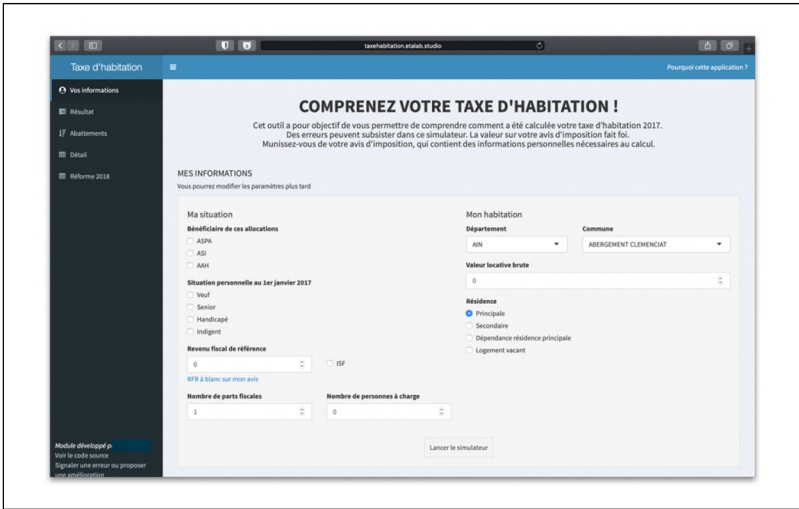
taxehabitation.etalab.studio

Taxe d'habitation

Pourquoi cette application ?

Vos informations
Résultat
Abattements
Détail
Réforme 2018

COMPRENEZ VOTRE TAXE D'HABITATION !

Cet outil a pour objectif de vous permettre de comprendre comment a été calculée votre taxe d'habitation 2017. Des erreurs peuvent subsister dans ce simulateur. La valeur sur votre avis d'imposition fait foi. Munissez-vous de votre avis d'imposition, qui contient des informations personnelles nécessaires au calcul.

MES INFORMATIONS
Vous pourrez modifier les paramètres plus tard

Ma situation

Bénéficiaire de ces allocations
ASPA
ASI
AAH

Situation personnelle au 1er janvier 2017
Veuf
Senior
Handicapé
Indigent

Revenu fiscal de référence
0
ISF
RFR à blanc sur mon avis

Nombre de parts fiscales
1

Nombre de personnes à charge
0

Mon habitation

Département
AIN

Commune
ABERGEMENT CLEMENCIAT

Valeur locative brute
0

Résidence
Principale
Secondaire
Dépendance résidence principale
Logement vacant

Lancer le simulateur

Module développé p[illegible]
Voir le code source
Signaler une erreur ou proposer une amélioration